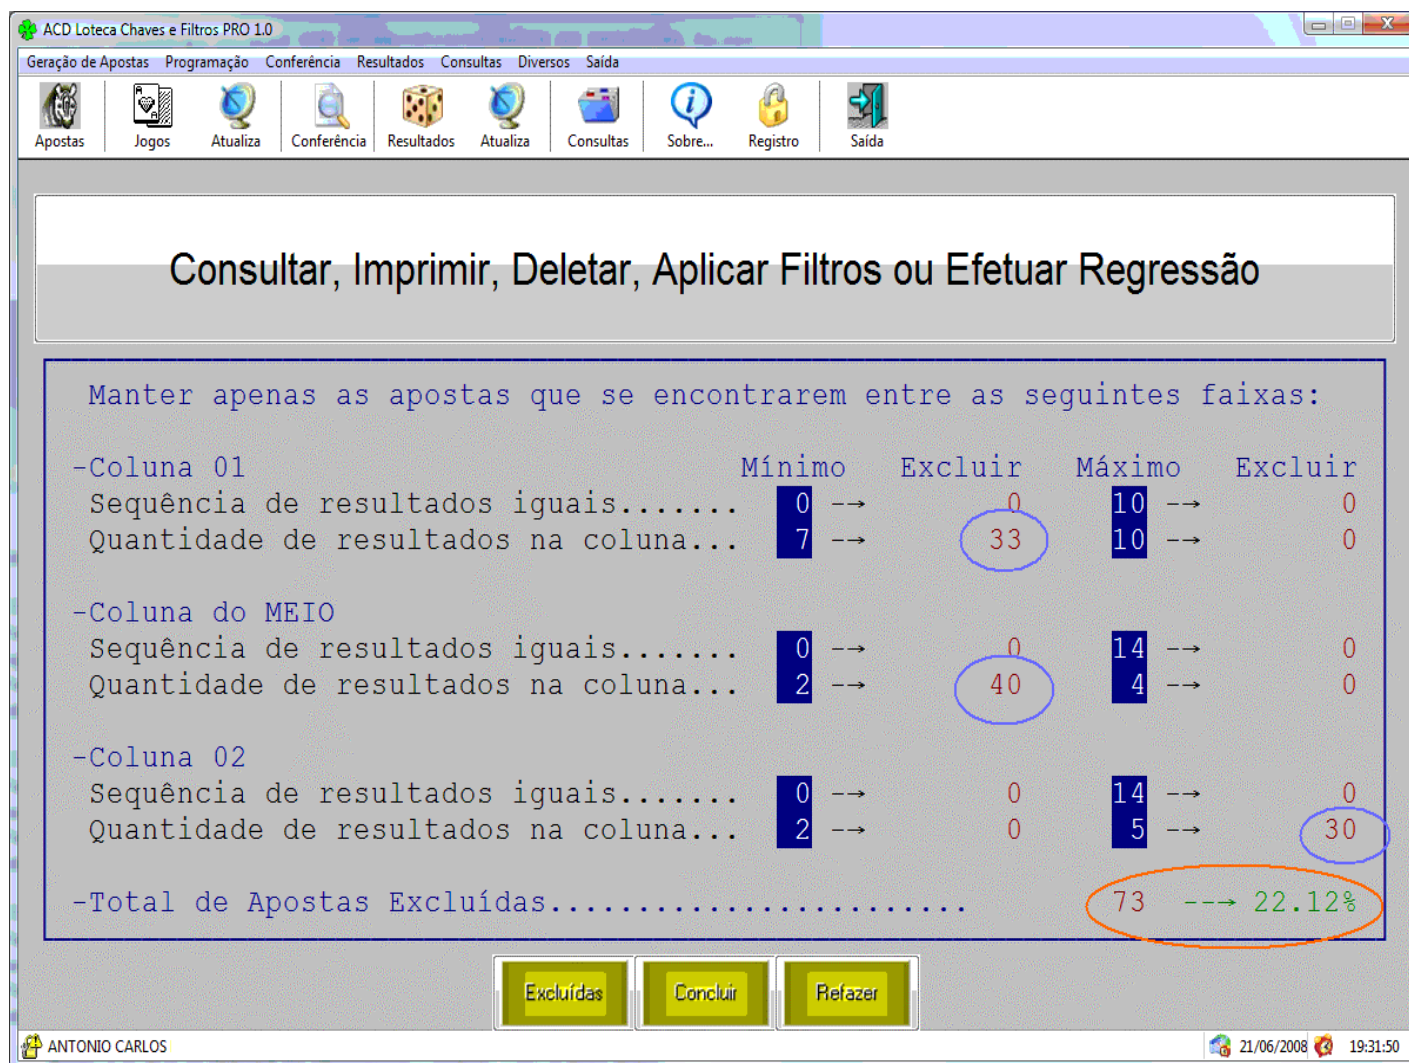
ACD Loteca Chaves e Filtros PRO 1.0

Geração de Apostas Programação Conferência Resultados Consultas Diversos Saída

Apostas Jogos Atualiza Conferência Resultados Atualiza Consultas Sobre... Registro Saída

Consultar, Imprimir, Deletar, Aplicar Filtros ou Efetuar Regressão

Manter apenas as apostas que se encontrarem entre as seguintes faixas:

| | Mínimo | | Excluir | Máximo | | Excluir |
|---|---|---|---|---|---|---|
| -Coluna 01 | | | | | | |
| Sequência de resultados iguais....... | 0 | --> | 0 | 10 | --> | 0 |
| Quantidade de resultados na coluna... | 7 | --> | 33 | 10 | --> | 0 |
| -Coluna do MEIO | | | | | | |
| Sequência de resultados iguais....... | 0 | --> | 0 | 14 | --> | 0 |
| Quantidade de resultados na coluna... | 2 | --> | 40 | 4 | --> | 0 |
| -Coluna 02 | | | | | | |
| Sequência de resultados iguais....... | 0 | --> | 0 | 14 | --> | 0 |
| Quantidade de resultados na coluna... | 2 | --> | 0 | 5 | --> | 30 |

-Total de Apostas Excluídas......................... 73 ---> 22.12%

Excluídas Concluir Refazer

ANTONIO CARLOS 21/06/2008 19:31:50